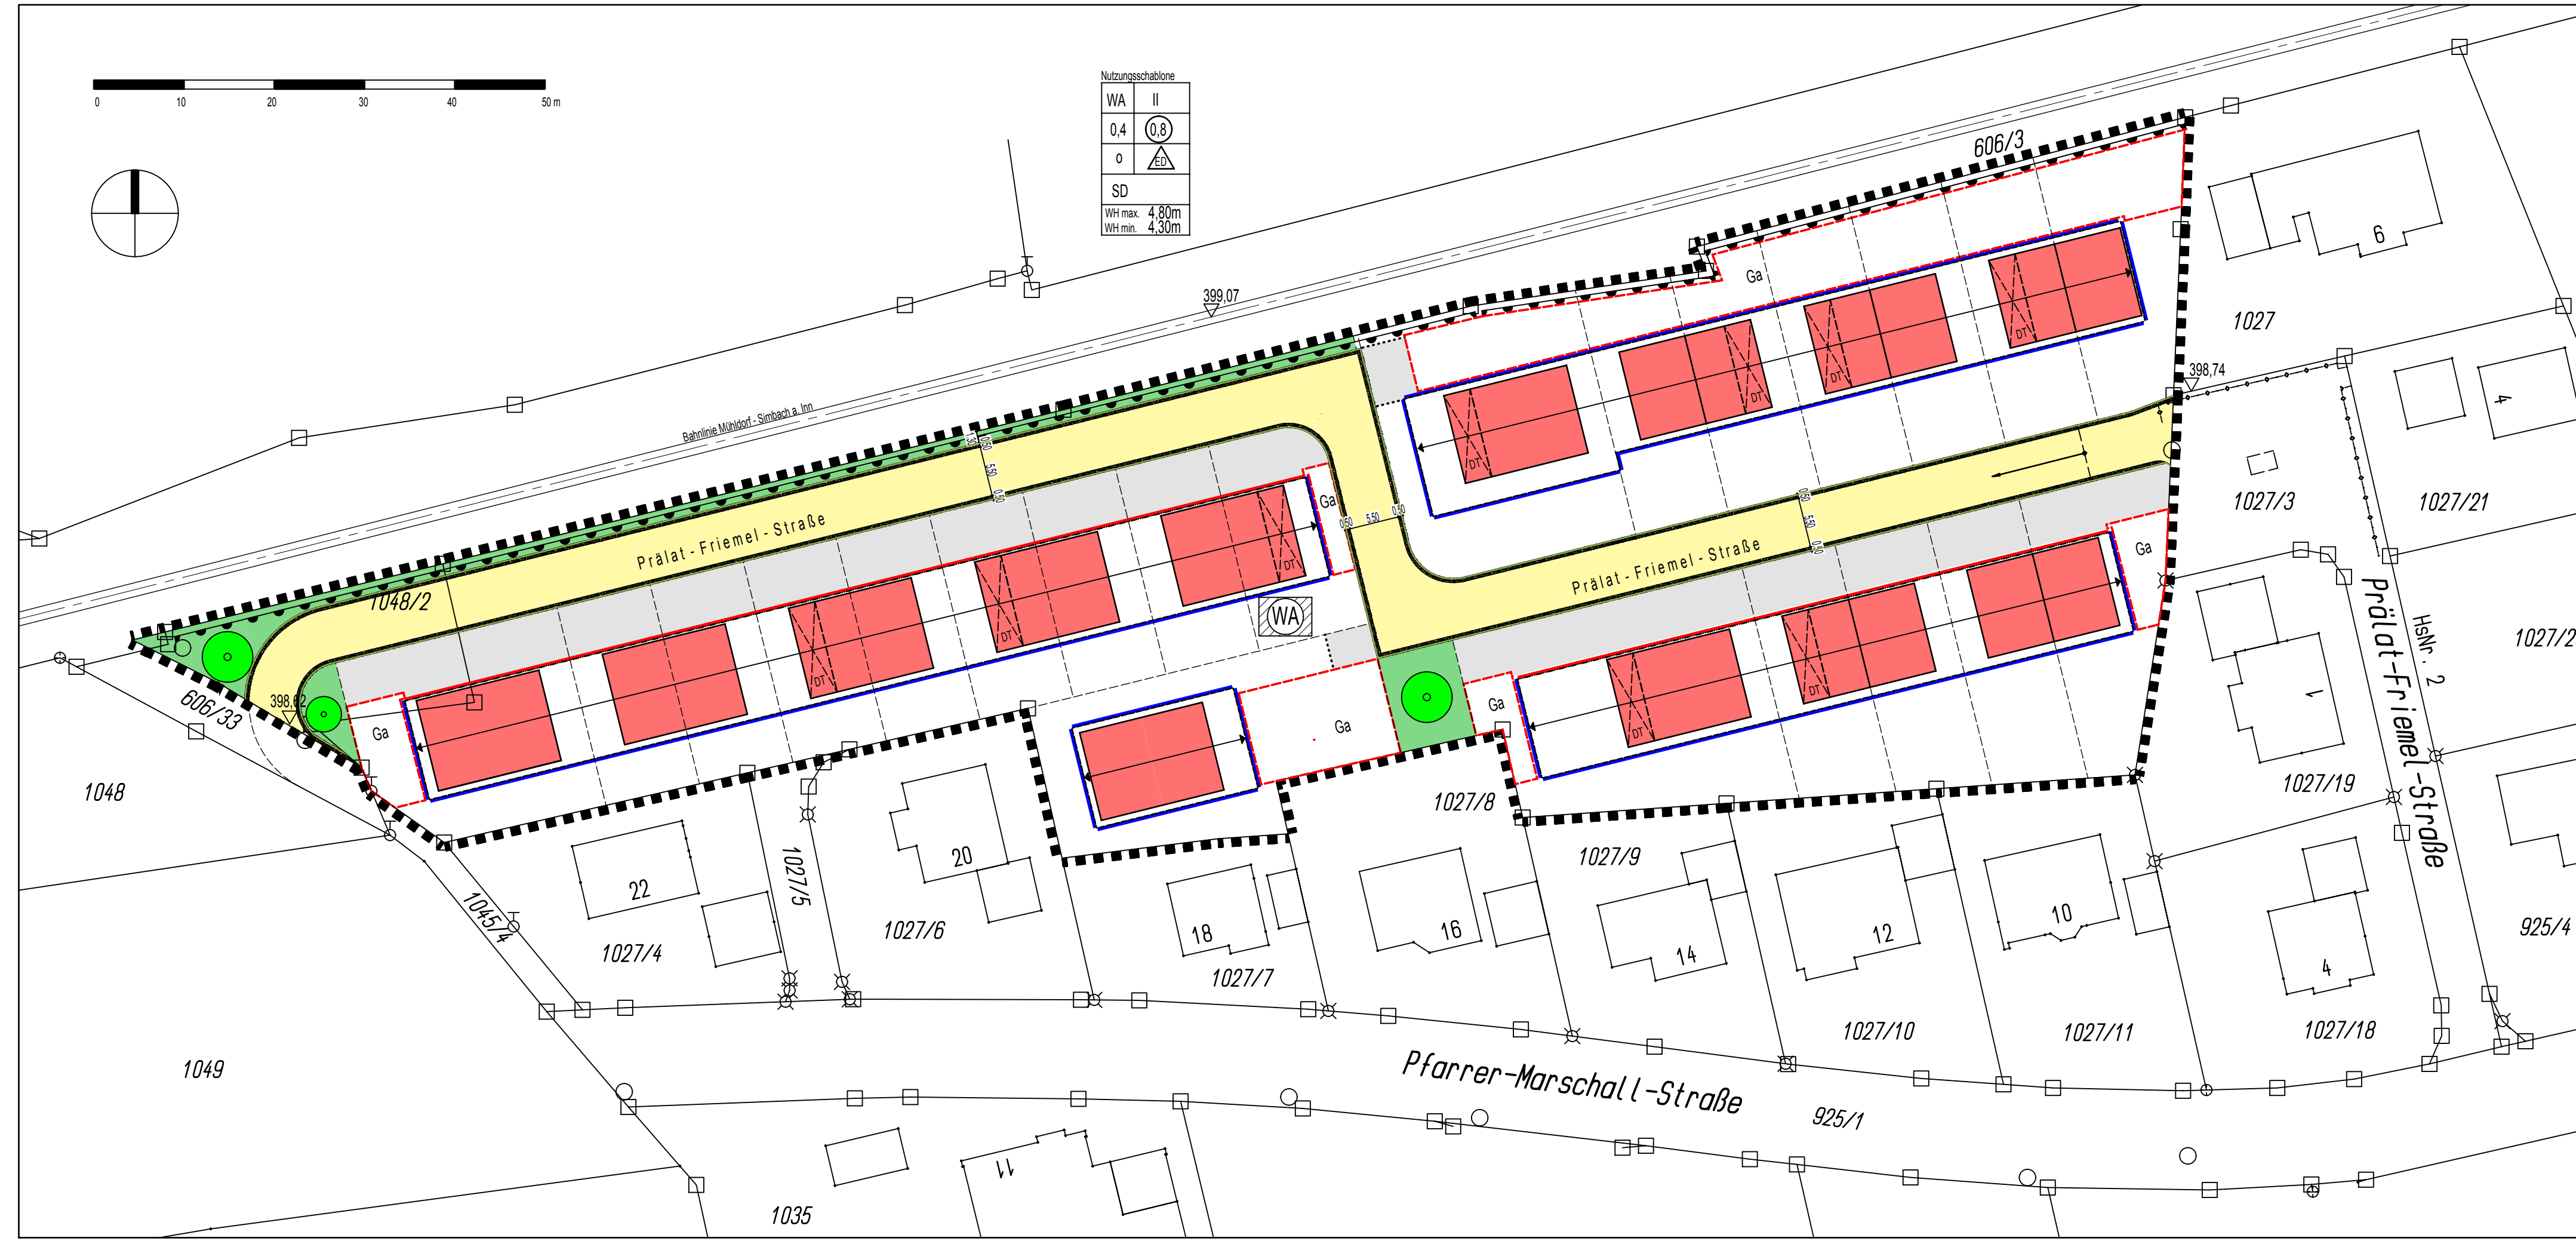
0 10 20 30 40 50 m

Nutzungsschablone

| WA | II |
|---|---|
| 0,4 | 0,8 |
| o | ED |
| SD | |
| WH max. 4,80m WH min. 4,30m | |

399,07

606/3

Bahnlinie Mühldorf - Simbach a. Inn

Ga

1027

398,74

Prälat - Friemel - Straße

1048/2

Ga

0,50 5,50 0,50

0,50 5,50 0,50

DT

WA

Prälat - Friemel - Straße

Ga

1027/3

1027/21

HsNr. 2

Prälat-Friemel-Straße

1027/2

606/33

398,62

Ga

Ga

Ga

1048

1027/8

1027/19

22

20

1027/5

1027/9

1045/4

1027/4

1027/6

18

16

14

12

10

4

925/4

1027/7

1027/10

1027/11

1027/18

6

4

1

1049

Pfarrer-Marschall-Straße

925/1

11

1035